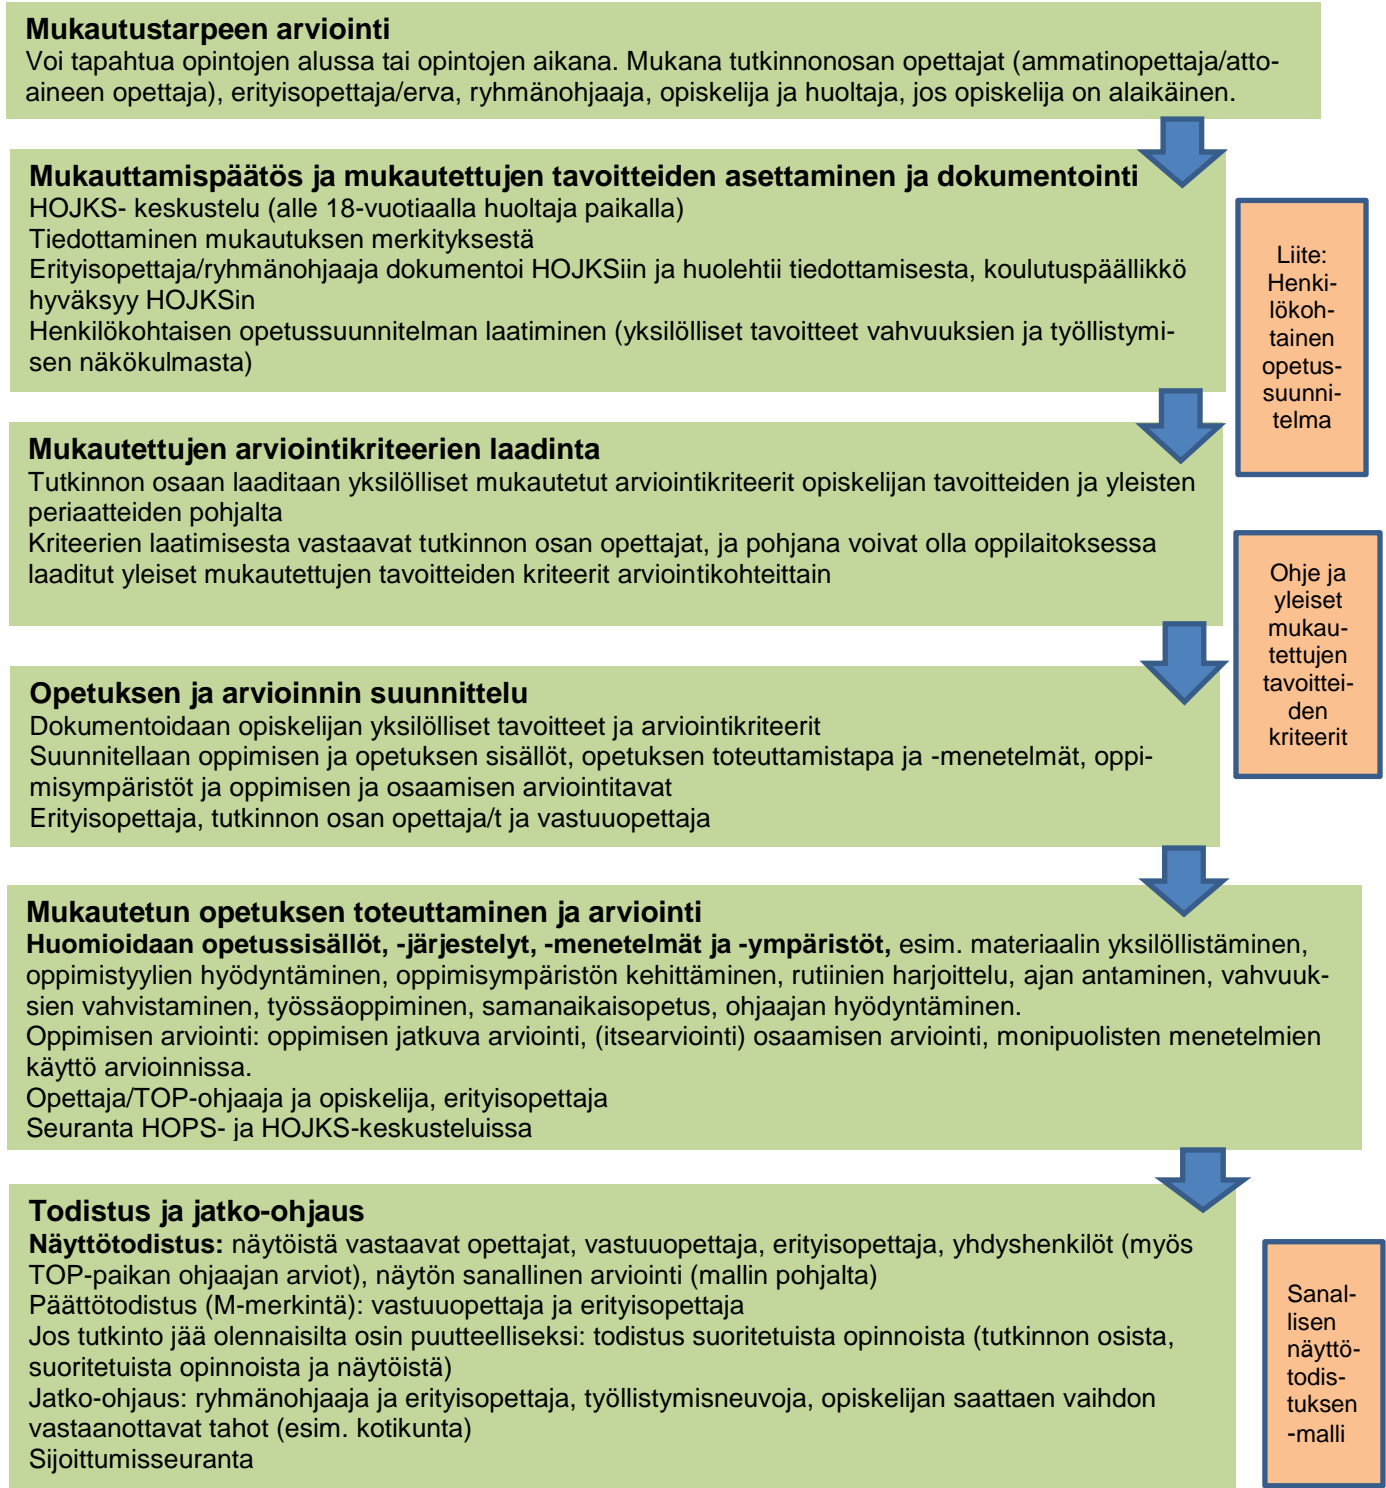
**Mukautustarpeen arviointi**
Voi tapahtua opintojen alussa tai opintojen aikana. Mukana tutkinnonosan opettajat (ammatinopettaja/attoaineen opettaja), erityisopettaja/erva, ryhmänohjaaja, opiskelija ja huoltaja, jos opiskelija on alaikäinen.

**Mukauttamispäätös ja mukautettujen tavoitteiden asettaminen ja dokumentointi**
HOJKS- keskustelu (alle 18-vuotiaalla huoltaja paikalla)
Tiedottaminen mukautuksen merkityksestä
Erityisopettaja/ryhmänohjaaja dokumentoi HOJKSiin ja huolehtii tiedottamisesta, koulutuspäällikkö hyväksyy HOJKSin
Henkilökohtaisen opetussuunnitelman laatiminen (yksilölliset tavoitteet vahvuuksien ja työllistymisen näkökulmasta)

Liite: Henkilökohtainen opetussuunnitelma

**Mukautettujen arviointikriteerien laadinta**
Tutkinnon osaan laaditaan yksilölliset mukautetut arviointikriteerit opiskelijan tavoitteiden ja yleisten periaatteiden pohjalta
Kriteerien laatimisesta vastaavat tutkinnon osan opettajat, ja pohjana voivat olla oppilaitoksessa laaditut yleiset mukautettujen tavoitteiden kriteerit arviointikohteittain

Ohje ja yleiset mukautettujen tavoitteiden kriteerit

**Opetuksen ja arvioinnin suunnittelu**
Dokumentoidaan opiskelijan yksilölliset tavoitteet ja arviointikriteerit
Suunnitellaan oppimisen ja opetuksen sisällöt, opetuksen toteuttamistapa ja -menetelmät, oppimisympäristöt ja oppimisen ja osaamisen arviointitavat
Erityisopettaja, tutkinnon osan opettaja/t ja vastuuopettaja

**Mukautetun opetuksen toteuttaminen ja arviointi**
**Huomioidaan opetussisällöt, -järjestelyt, -menetelmät ja -ympäristöt,** esim. materiaalin yksilöllistäminen, oppimistyylien hyödyntäminen, oppimisympäristön kehittäminen, rutiinien harjoittelu, ajan antaminen, vahvuuksien vahvistaminen, työssäoppiminen, samanaikaisopetus, ohjaajan hyödyntäminen.
Oppimisen arviointi: oppimisen jatkuva arviointi, (itsearviointi) osaamisen arviointi, monipuolisten menetelmien käyttö arvioinnissa.
Opettaja/TOP-ohjaaja ja opiskelija, erityisopettaja
Seuranta HOPS- ja HOJKS-keskusteluissa

**Todistus ja jatko-ohjaus**
**Näyttötodistus:** näytöistä vastaavat opettajat, vastuuopettaja, erityisopettaja, yhdyshenkilöt (myös TOP-paikan ohjaajan arviot), näytön sanallinen arviointi (mallin pohjalta)
Päättötodistus (M-merkintä): vastuuopettaja ja erityisopettaja
Jos tutkinto jää olennaisilta osin puutteelliseksi: todistus suoritetuista opinnoista (tutkinnon osista, suoritetuista opinnoista ja näytöistä)
Jatko-ohjaus: ryhmänohjaaja ja erityisopettaja, työllistymisneuvoja, opiskelijan saattaen vaihdon vastaanottavat tahot (esim. kotikunta)
Sijoittumisseuranta

Sanallisen näyttötodistuksen -malli